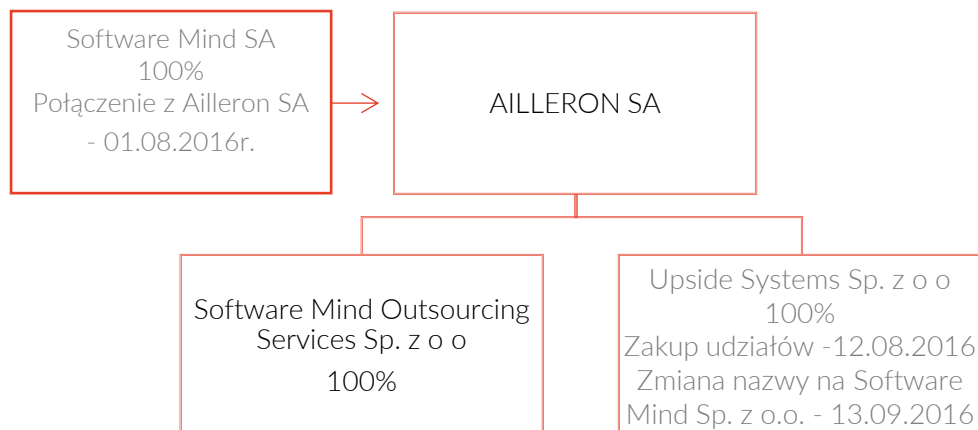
Software Mind SA
100%
Połączenie z Ailleron SA
- 01.08.2016r.

AILLERON SA

Software Mind Outsourcing Services Sp. z o o
100%

Upside Systems Sp. z o o
100%
Zakup udziałów -12.08.2016
Zmiana nazwy na Software Mind Sp. z o.o. - 13.09.2016